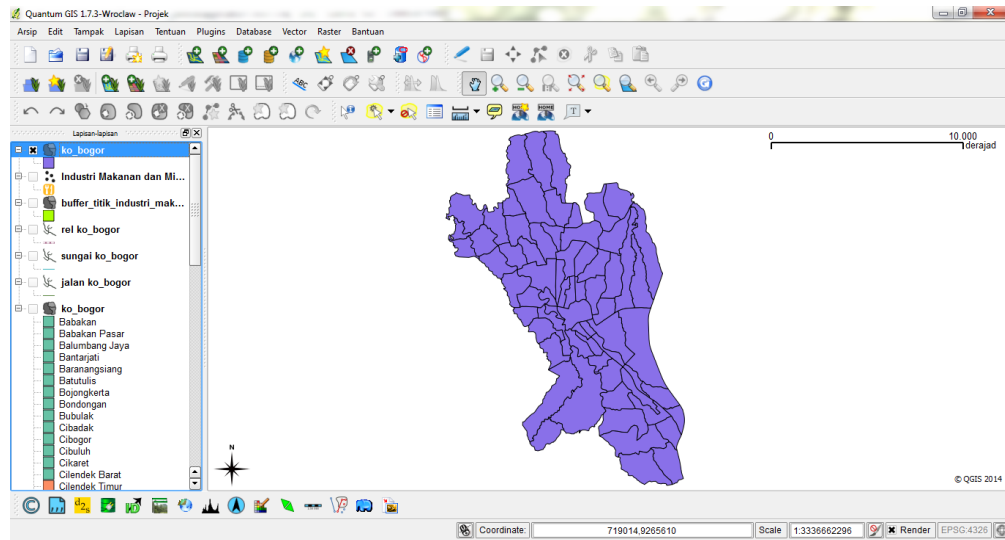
Quantum GIS 1.7.3-Wroclaw - Projek

Arsip Edit Tampak Lapisan Tentuan Plugins Database Vector Raster Bantuan

Lapisan-lapisan

ko_bogor
Industri Makanan dan Mi...
buffer_titik_industri_mak...
rel ko_bogor
sungai ko_bogor
jalan ko_bogor
ko_bogor
Babakan
Babakan Pasar
Balumbang Jaya
Bantarjati
Baranangsiang
Batutulis
Bojongkerta
Bondongan
Bubulak
Cibadak
Cibogor
Cibuluh
Cikaret
Cilendek Barat
Cilendek Timur

0
10.000
derajad

N

© QGIS 2014

Coordinate: 719014,9265610 Scale 1:3336662296 Render EPSG:4326